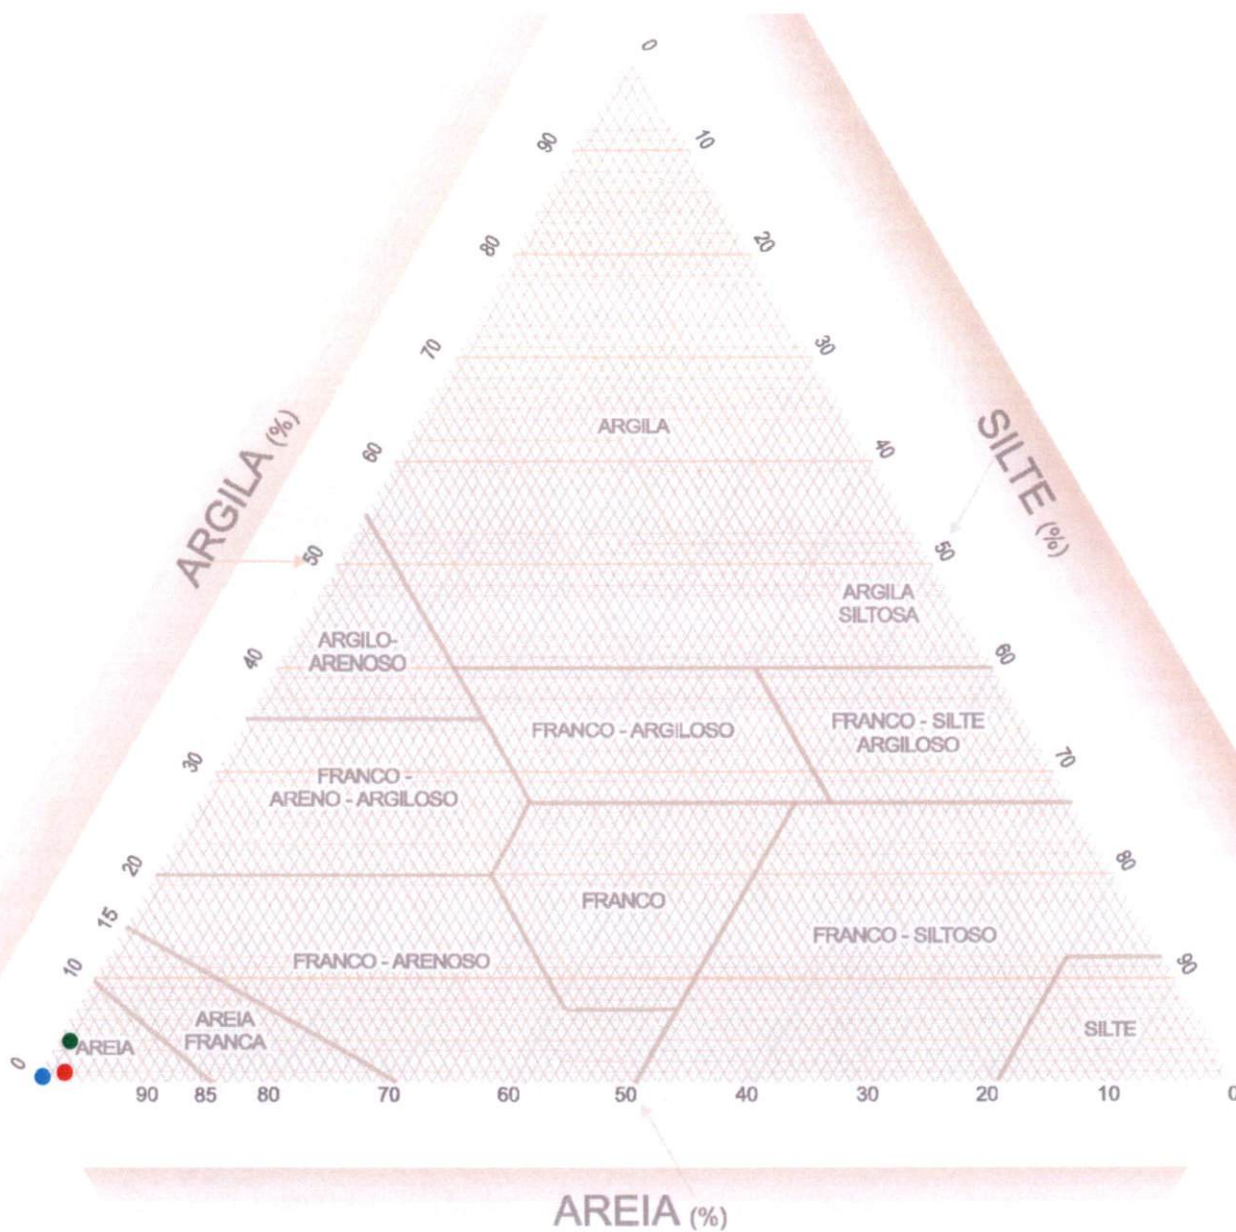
0
90
10
80
20
70
30
ARGILA
ARGILA (%)
60
40
SILTE (%)
50
50
ARGILA SILTOSA
ARGILO-ARENOSO
40
60
FRANCO - ARGILOSO
FRANCO - SILTE ARGILOSO
30
70
FRANCO - ARENO - ARGILOSO
20
80
FRANCO
15
FRANCO - SILTOSO
10
FRANCO - ARENOSO
90
AREIA FRANCA
AREIA
SILTE
0
90
85
80
70
60
50
40
30
20
10
0
AREIA (%)